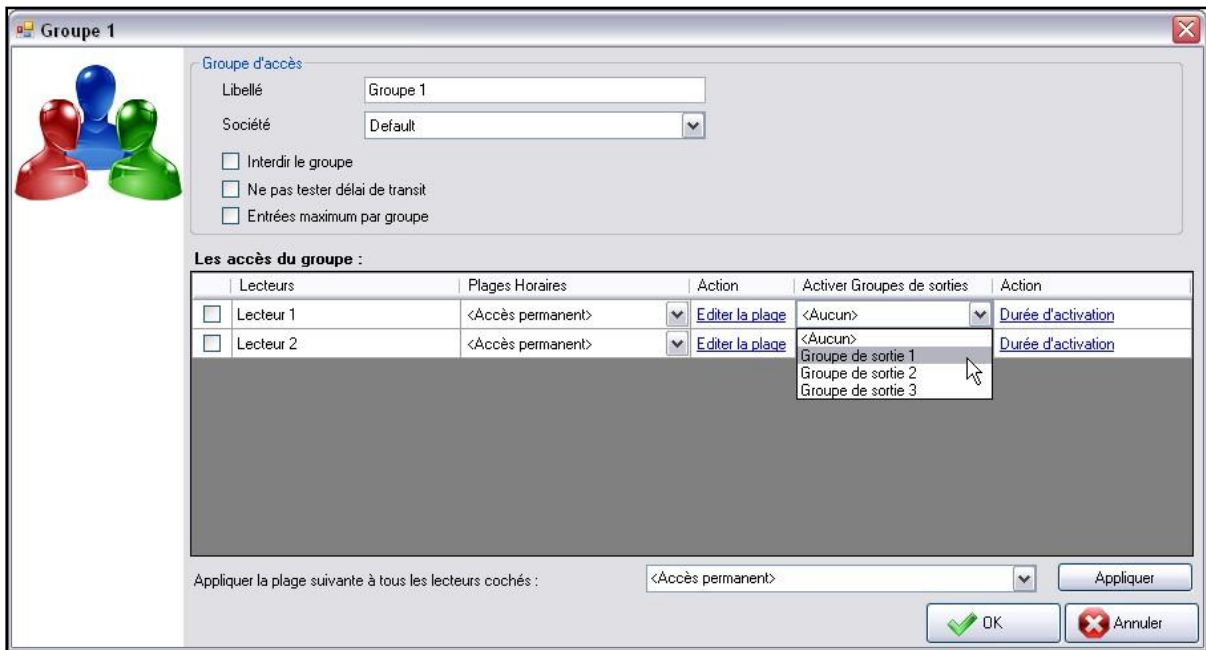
Groupe 1

Groupe d'accès

Libellé Groupe 1

Société Default

Interdir le groupe

Ne pas tester délai de transit

Entrées maximum par groupe

Les accès du groupe :

| | Lecteurs | Plages Horaires | Action | Activer Groupes de sorties | Action |
|---|---|---|---|---|---|
| | Lecteur 1 | <Accès permanent> | Editer la plage | <Aucun> | Durée d'activation |
| | Lecteur 2 | <Accès permanent> | Editer la plage | | Durée d'activation |

<Aucun>
Groupe de sortie 1
Groupe de sortie 2
Groupe de sortie 3

Appliquer la plage suivante à tous les lecteurs cochés : <Accès permanent> Appliquer

OK Annuler